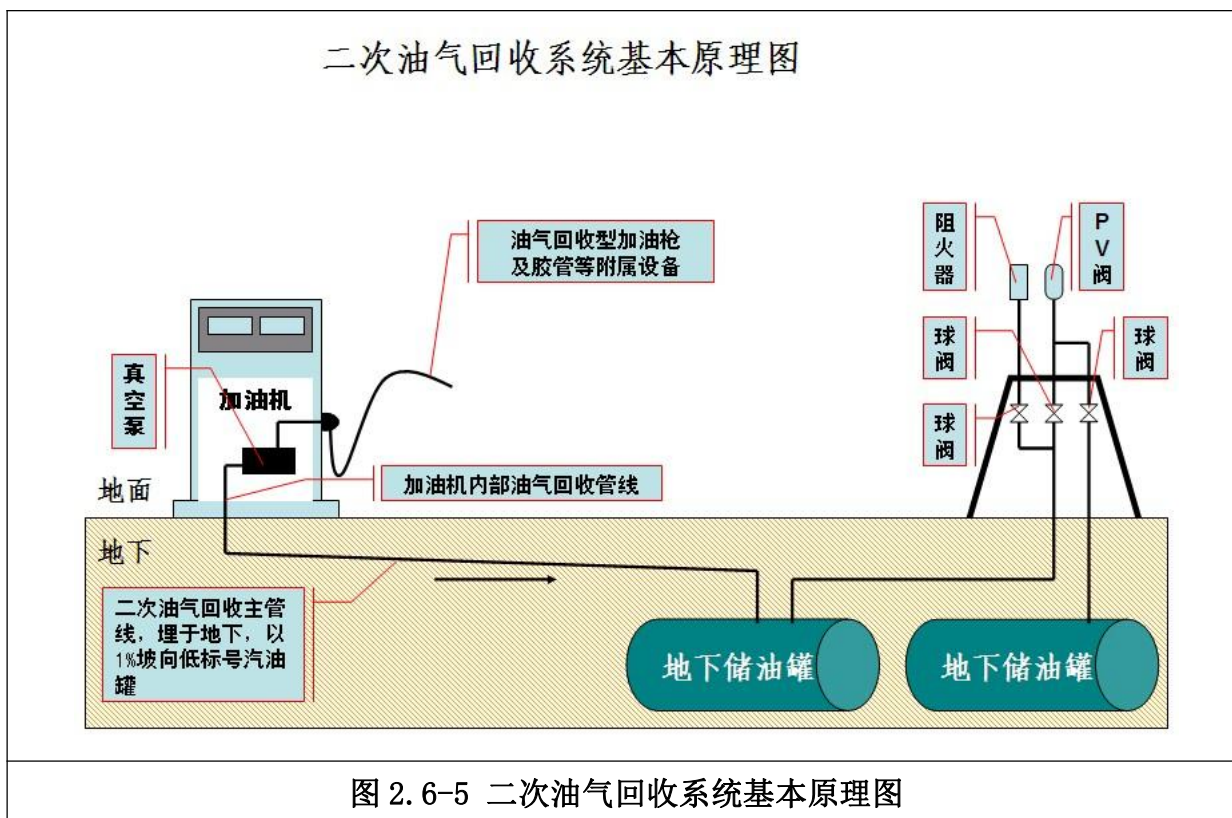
二次油气回收系统基本原理图

油气回收型加油枪及胶管等附属设备

阻火器

P V 阀

球阀

球阀

球阀

真空泵

加油机

地面

加油机内部油气回收管线

地下

二次油气回收主管线，埋于地下，以1%坡向低标号汽油罐

地下储油罐

地下储油罐

图 2.6-5 二次油气回收系统基本原理图